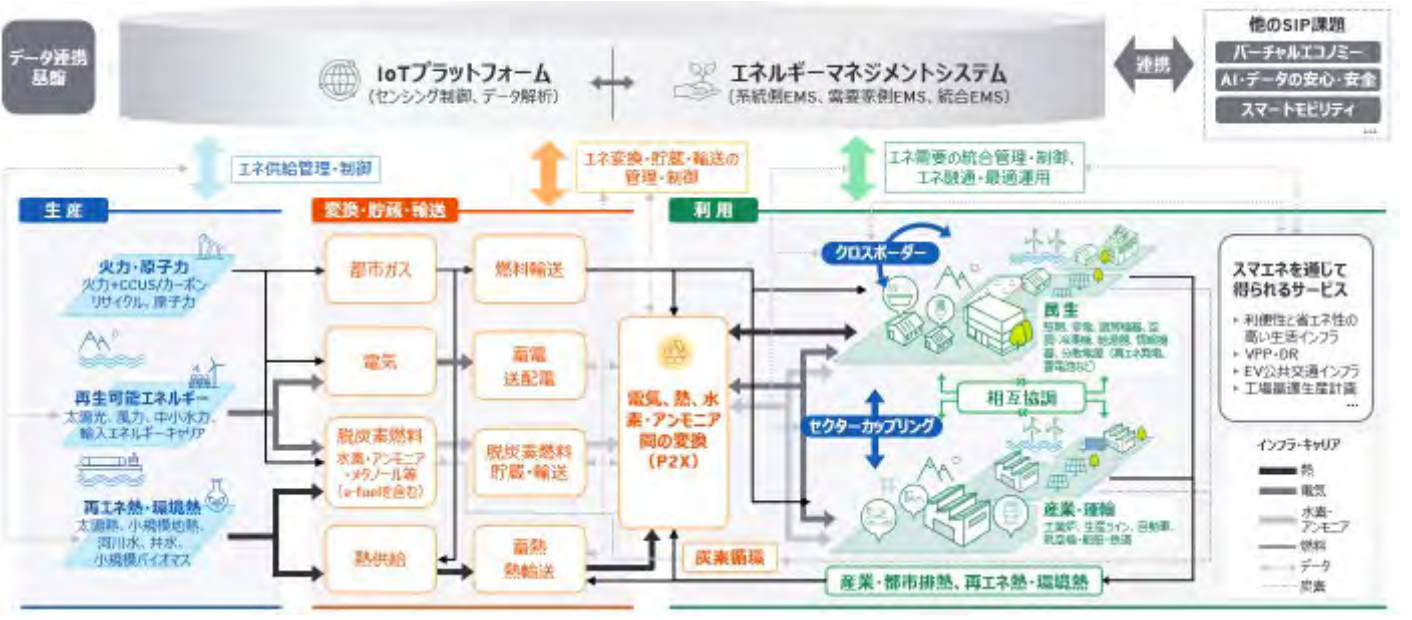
データ連携基盤

IoTプラットフォーム
(センシング制御、データ解析)

エネルギーマネジメントシステム
(系統側EMS、需要家側EMS、統合EMS)

連携

他のSIP課題
バーチャルエコノミー
AI・データの安心・安全
スマートモビリティ
...

エネ供給管理・制御

エネ変換・貯蔵・輸送の管理・制御

エネ需要の統合管理・制御、エネ融通・最適運用

生産

火力・原子力
火力+CCUS/カーボンリサイクル、原子力

再生可能エネルギー
太陽光、風力、中小水力、輸入エネルギーキャリア

再エネ熱・環境熱
太陽熱、小規模地熱、河川水、井水、小規模バイオマス

変換・貯蔵・輸送

都市ガス

電気

脱炭素燃料
水素・アンモニア・メタノール等(e-fuelを含む)

熱供給

燃料輸送

蓄電
送配電

脱炭素燃料
貯蔵・輸送

蓄熱
熱輸送

電気、熱、水素・アンモニア間の変換
(P2X)

炭素循環

利用

クロスボーダー

民生
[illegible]

相互協調

セクターカップリング

産業・運輸
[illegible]

産業・都市排熱、再エネ熱・環境熱

スマエネを通じて得られるサービス
・利便性と省エネ性の高い生活インフラ
・VPP・DR
・EV公共交通インフラ
・工場最適生産計画
...

インフラ・キャリア
熱
電気
水素・アンモニア
燃料
データ
炭素